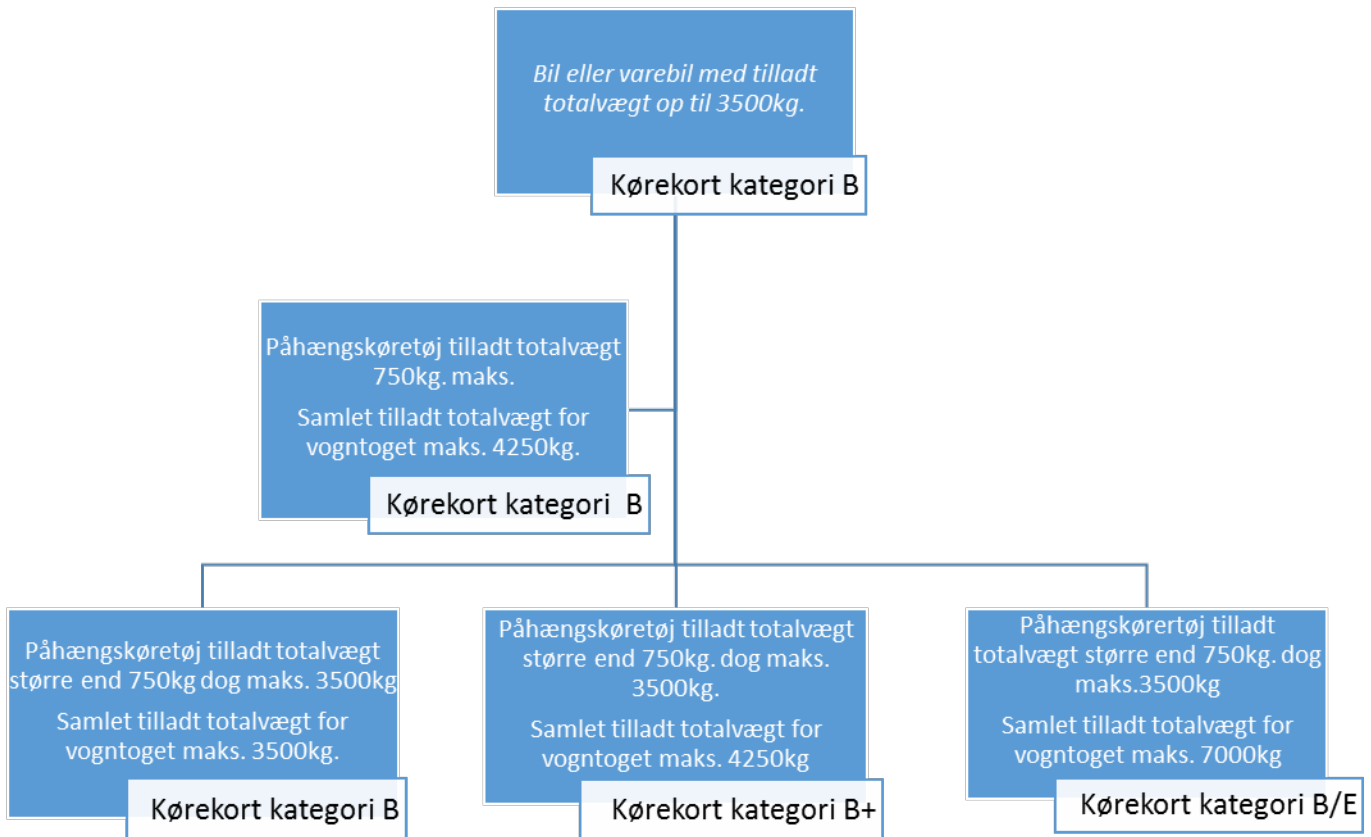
Bil eller varebil med tilladt totalvægt op til 3500kg.

Kørekort kategori B

Påhængskøretøj tilladt totalvægt 750kg. maks.

Samlet tilladt totalvægt for vogntoget maks. 4250kg.

Kørekort kategori B

Påhængskøretøj tilladt totalvægt større end 750kg dog maks. 3500kg

Samlet tilladt totalvægt for vogntoget maks. 3500kg.

Kørekort kategori B

Påhængskøretøj tilladt totalvægt større end 750kg. dog maks. 3500kg.

Samlet tilladt totalvægt for vogntoget maks. 4250kg

Kørekort kategori B+

Påhængskørertøj tilladt totalvægt større end 750kg. dog maks.3500kg

Samlet tilladt totalvægt for vogntoget maks. 7000kg

Kørekort kategori B/E